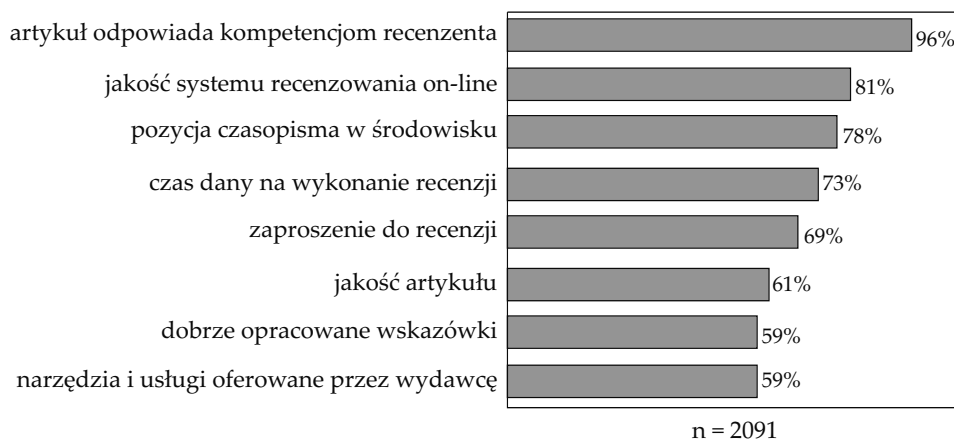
artykuł odpowiada kompetencjom recenzenta 96%

jakość systemu recenzowania on-line 81%

pozycja czasopisma w środowisku 78%

czas dany na wykonanie recenzji 73%

zaproszenie do recenzji 69%

jakość artykułu 61%

dobrze opracowane wskazówki 59%

narzędzia i usługi oferowane przez wydawcę 59%

n = 2091